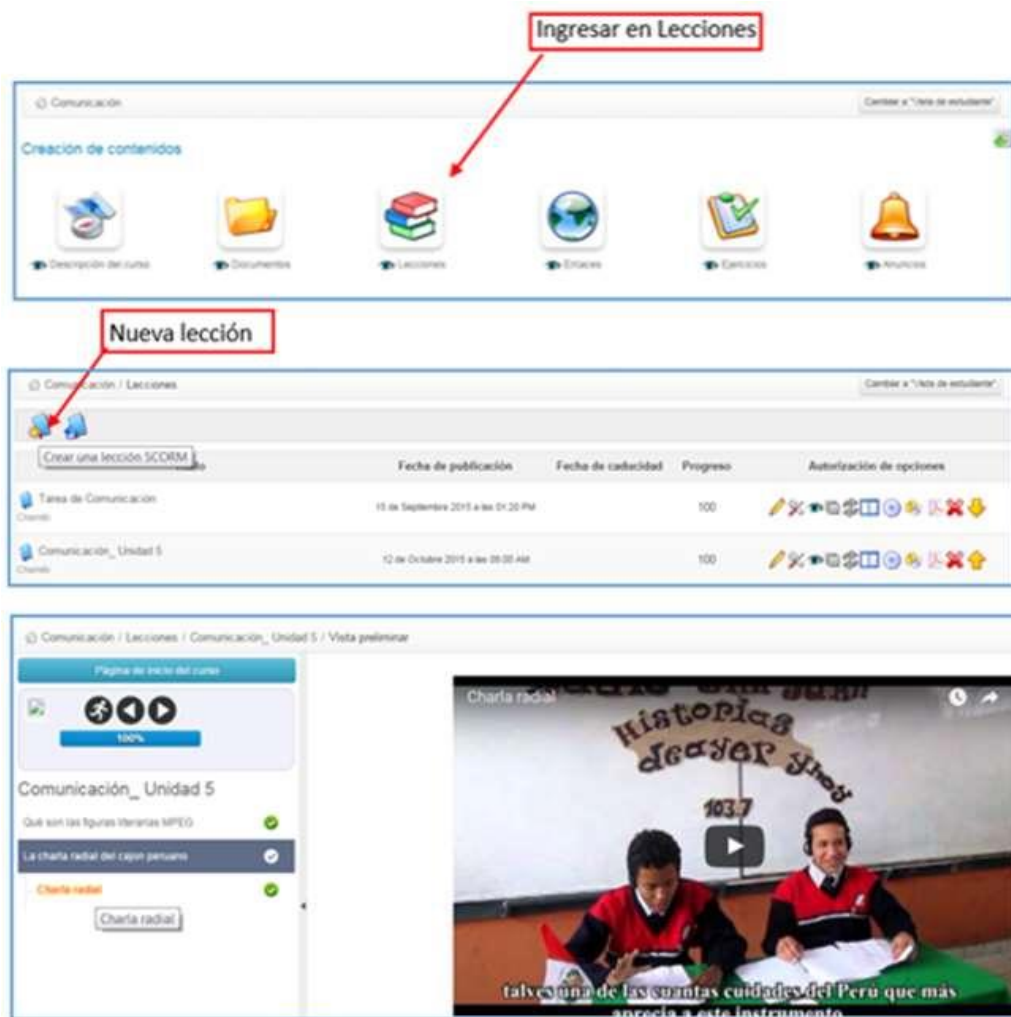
Ingresar en Lecciones

Comunicación

Cambiar a "Vista de estudiante"

Creación de contenidos

Descripción del curso
Documentos
Lecciones
Enlaces
Ejercicios
Anuncios

Nueva lección

Comunicación / Lecciones

Cambiar a "Vista de estudiante"

Crear una lección SCORM

| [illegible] | Fecha de publicación | Fecha de caducidad | Progreso | Autorización de opciones |
|---|---|---|---|---|
| Tarea de Comunicación Chamilo | 15 de Septiembre 2015 a las 01:20 PM | | 100 | |
| Comunicación_ Unidad 5 Chamilo | 12 de Octubre 2015 a las 09:00 AM | | 100 | |

Comunicación / Lecciones / Comunicación_ Unidad 5 / Vista preliminar

Página de inicio del curso

100%

Comunicación_ Unidad 5

Qué son las figuras literarias MPEG

La charla radial del cajon peruano

Charla radial

Charla radial

Charla radial

Historias deayer y hoy

103.7

talves una de las cuantas cuidades del Peru que más aprecia a este instrumento